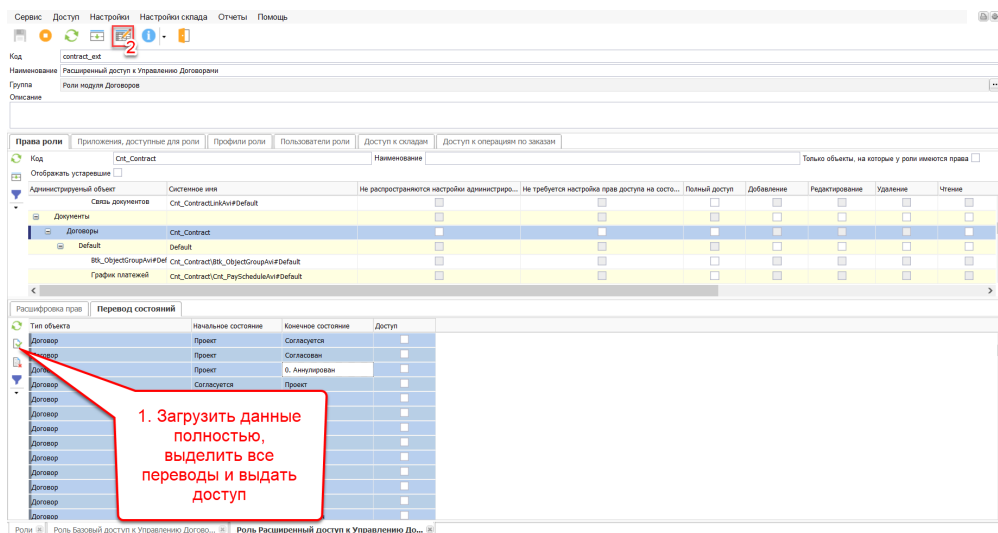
Сервис Доступ Настройки Настройки склада Отчеты Помощь

2

Код contract_ext
Наименование Расширенный доступ к Управлению Договорами
Группа Роли модуля Договоров
Описание

Права роли | Приложения, доступные для роли | Профили роли | Пользователи роли | Доступ к складам | Доступ к операциям по заказам

Код Cnt_Contract Наименование Только объекты, на которые у роли имеются права
Отображать устаревшие

| Администрируемый объект | Системное имя | Не распространяются настройки администриро... | Не требуется настройка прав доступа на состо... | Полный доступ | Добавление | Редактирование | Удаление | Чтение |
|---|---|---|---|---|---|---|---|---|
| Связь документов | Cnt_ContractLinkAvi#Default | | | | | | | |
| Документы | | | | | | | | |
| Договоры | Cnt_Contract | | | | | | | |
| Default | Default | | | | | | | |
| Btk_ObjectGroupAvi#Def | Cnt_Contract\Btk_ObjectGroupAvi#Default | | | | | | | |
| График платежей | Cnt_Contract\Cnt_PayScheduleAvi#Default | | | | | | | |

Расшифровка прав | Перевод состояний

| Тип объекта | Начальное состояние | Конечное состояние | Доступ |
|---|---|---|---|
| Договор | Проект | Согласуется | |
| Договор | Проект | Согласован | |
| Договор | Проект | 0. Аннулирован | |
| Договор | Согласуется | Проект | |
| Договор | | | |
| Договор | | | |
| Договор | | | |
| Договор | | | |
| Договор | | | |
| Договор | | | |
| Договор | | | |
| Договор | | | |
| Договор | | | |

1. Загрузить данные полностью, выделить все переводы и выдать доступ

Роли | Роль Базовый доступ к Управлению Догово... | Роль Расширенный доступ к Управлению До...